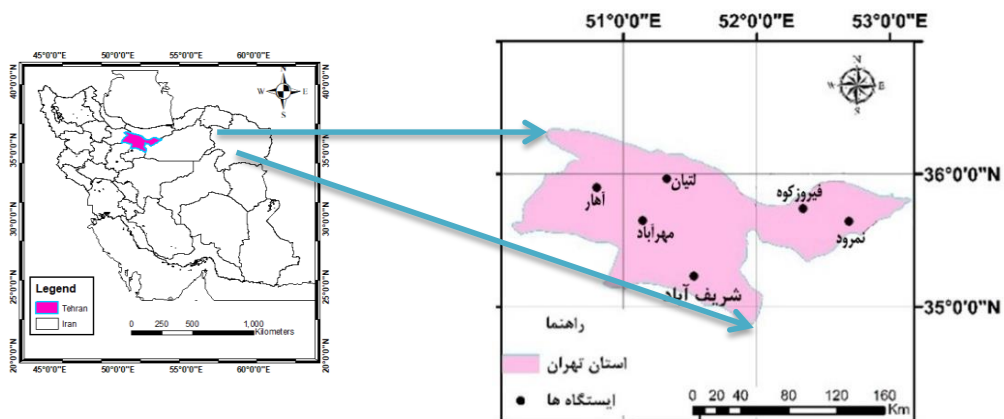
45°0'0"E 50°0'0"E 55°0'0"E 60°0'0"E

40°0'0"N
35°0'0"N
30°0'0"N
25°0'0"N
20°0'0"N

W E
S

Legend
Tehran
Iran

0 250 500 1,000 Kilometers

45°0'0"E 50°0'0"E 55°0'0"E 60°0'0"E

51°0'0"E 52°0'0"E 53°0'0"E

N
W E
S

36°0'0"N
35°0'0"N

لتیان
آهار
فیروزکوه
مهرآباد
نمرود
شریف آباد

راهنما
استان تهران
ایستگاه ها

0 20 40 80 120 160 Km